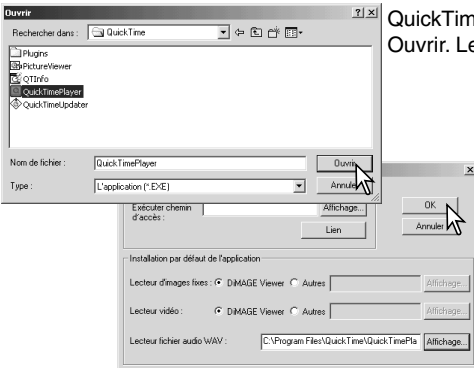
Ouvrir

?

Rechercher dans : QuickTime

Plugins
PictureViewer
QTInfo
QuickTimePlayer
QuickTimeUpdater

Nom de fichier : QuickTimePlayer

Ouvrir

Type : L'application (*.EXE)

Annuler

QuickTim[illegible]
Ouvrir. Le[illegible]

Exécuter chemin d'accès :

Affichage...

Lien

OK

Annuler

Installation par défaut de l'application

Lecteur d'images fixes : DiMAGE Viewer Autres Affichage...

Lecteur vidéo : DiMAGE Viewer Autres Affichage...

Lecteur fichier audio WAV : C:\Program Files\QuickTime\QuickTimePla Affichage...